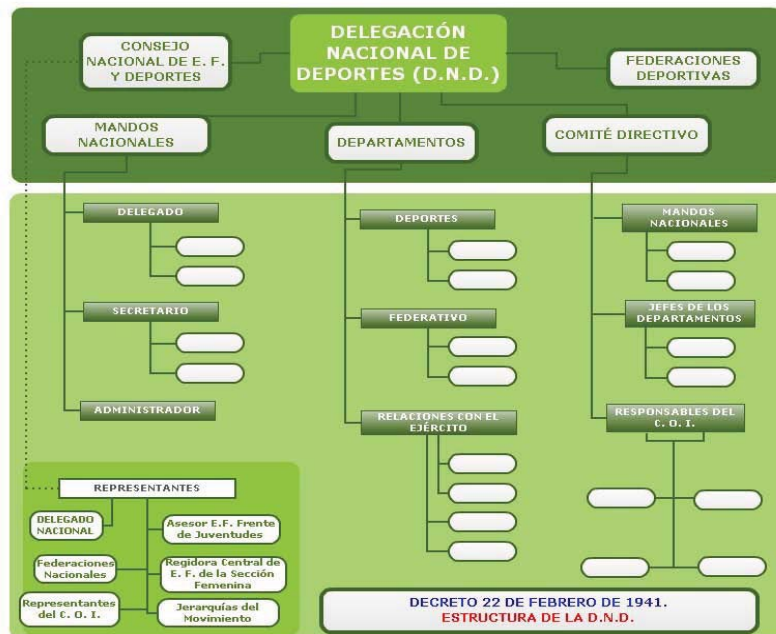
DELEGACIÓN NACIONAL DE DEPORTES (D.N.D.)

CONSEJO NACIONAL DE E. F. Y DEPORTES

FEDERACIONES DEPORTIVAS

MANDOS NACIONALES

DEPARTAMENTOS

COMITÉ DIRECTIVO

DELEGADO

SECRETARIO

ADMINISTRADOR

DEPORTES

FEDERATIVO

RELACIONES CON EL EJÉRCITO

MANDOS NACIONALES

JEFES DE LOS DEPARTAMENTOS

RESPONSABLES DEL C. O. I.

REPRESENTANTES

DELEGADO NACIONAL

Federaciones Nacionales

Representantes del C. O. I.

Asesor E.F. Frente de Juventudes

Regidora Central de E. F. de la Sección Femenina

Jerarquías del Movimiento

DECRETO 22 DE FEBRERO DE 1941.
ESTRUCTURA DE LA D.N.D.